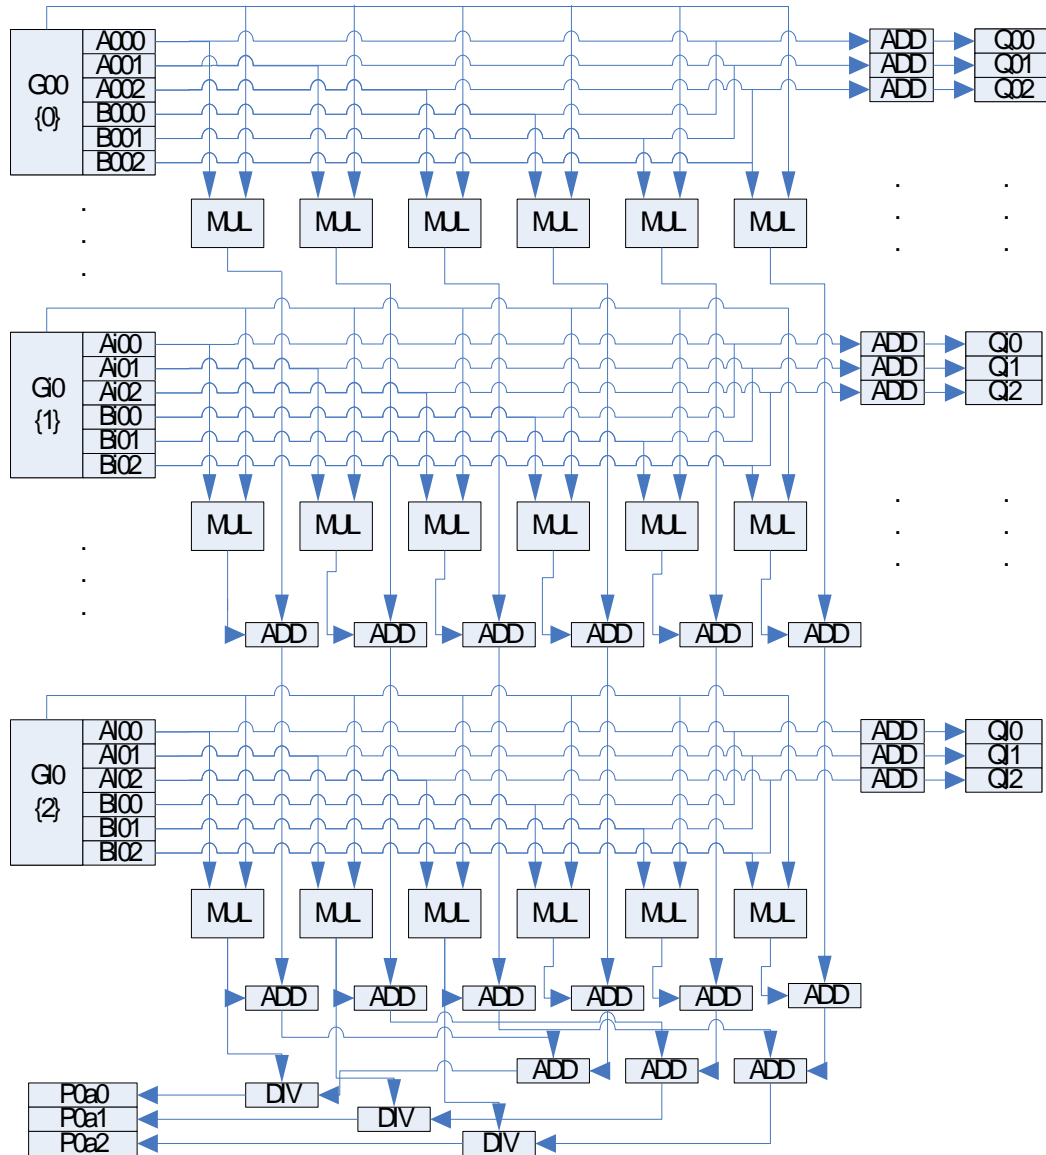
G00
{0}

A000
A001
A002
B000
B001
B002

ADD
ADD
ADD

Q00
Q01
Q02

MUL MUL MUL MUL MUL MUL

Gi0
{1}

Ai00
Ai01
Ai02
Bi00
Bi01
Bi02

ADD
ADD
ADD

Qi0
Qi1
Qi2

MUL MUL MUL MUL MUL MUL

ADD ADD ADD ADD ADD ADD

Gl0
{2}

Al00
Al01
Al02
Bl00
Bl01
Bl02

ADD
ADD
ADD

Ql0
Ql1
Ql2

MUL MUL MUL MUL MUL MUL

ADD ADD ADD ADD ADD ADD

ADD ADD ADD

P0a0
P0a1
P0a2

DIV
DIV
DIV